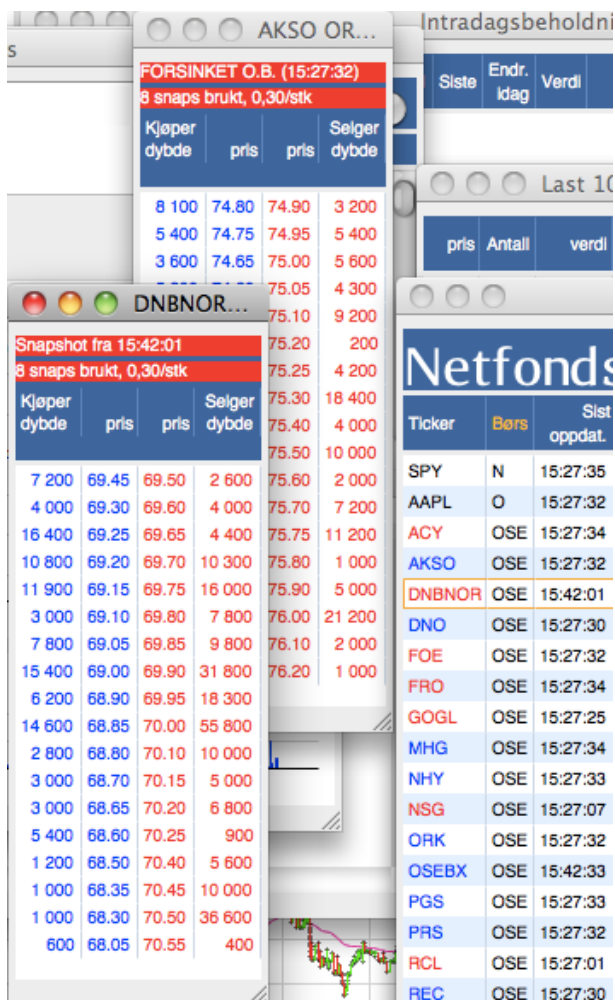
Intradagsbeholdni

s

| Siste | Endr. idag | Verdi |
|---|---|---|

AKSO OR...

FORSINKET O.B. (15:27:32)
8 snaps brukt, 0,30/stk

| Kjøper dybde | pris | pris | Selger dybde |
|---|---|---|---|
| 8 100 | 74.80 | 74.90 | 3 200 |
| 5 400 | 74.75 | 74.95 | 5 400 |
| 3 600 | 74.65 | 75.00 | 5 600 |
| | | 75.05 | 4 300 |
| | | 75.10 | 9 200 |
| | | 75.20 | 200 |
| | | 75.25 | 4 200 |
| | | 75.30 | 18 400 |
| | | 75.40 | 4 000 |
| | | 75.50 | 10 000 |
| | | 75.60 | 2 000 |
| | | 75.70 | 7 200 |
| | | 75.75 | 11 200 |
| | | 75.80 | 1 000 |
| | | 75.90 | 5 000 |
| | | 76.00 | 21 200 |
| | | 76.10 | 2 000 |
| | | 76.20 | 1 000 |

Last 10

| pris | Antall | verdi |
|---|---|---|

DNBNOR...

Snapshot fra 15:42:01
8 snaps brukt, 0,30/stk

| Kjøper dybde | pris | pris | Selger dybde |
|---|---|---|---|
| 7 200 | 69.45 | 69.50 | 2 600 |
| 4 000 | 69.30 | 69.60 | 4 000 |
| 16 400 | 69.25 | 69.65 | 4 400 |
| 10 800 | 69.20 | 69.70 | 10 300 |
| 11 900 | 69.15 | 69.75 | 16 000 |
| 3 000 | 69.10 | 69.80 | 7 800 |
| 7 800 | 69.05 | 69.85 | 9 800 |
| 15 400 | 69.00 | 69.90 | 31 800 |
| 6 200 | 68.90 | 69.95 | 18 300 |
| 14 600 | 68.85 | 70.00 | 55 800 |
| 2 800 | 68.80 | 70.10 | 10 000 |
| 3 000 | 68.70 | 70.15 | 5 000 |
| 3 000 | 68.65 | 70.20 | 6 800 |
| 5 400 | 68.60 | 70.25 | 900 |
| 1 200 | 68.50 | 70.40 | 5 600 |
| 1 000 | 68.35 | 70.45 | 10 000 |
| 1 000 | 68.30 | 70.50 | 36 600 |
| 600 | 68.05 | 70.55 | 400 |

Netfonds

| Ticker | Børs | Sist oppdat. |
|---|---|---|
| SPY | N | 15:27:35 |
| AAPL | O | 15:27:32 |
| ACY | OSE | 15:27:34 |
| AKSO | OSE | 15:27:32 |
| DNBNOR | OSE | 15:42:01 |
| DNO | OSE | 15:27:30 |
| FOE | OSE | 15:27:32 |
| FRO | OSE | 15:27:34 |
| GOGL | OSE | 15:27:25 |
| MHG | OSE | 15:27:34 |
| NHY | OSE | 15:27:33 |
| NSG | OSE | 15:27:07 |
| ORK | OSE | 15:27:32 |
| OSEBX | OSE | 15:42:33 |
| PGS | OSE | 15:27:33 |
| PRS | OSE | 15:27:32 |
| RCL | OSE | 15:27:01 |
| REC | OSE | 15:27:30 |